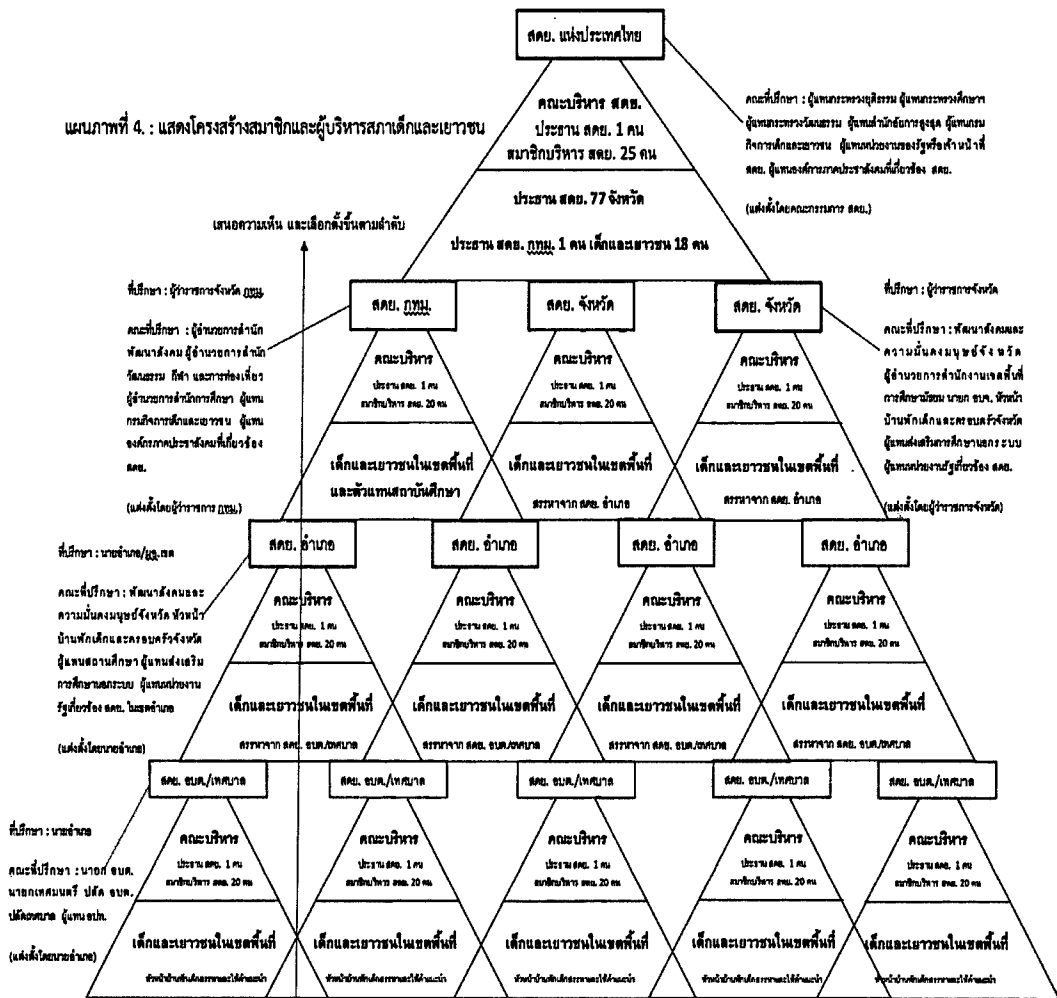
สดย. แห่งประเทศไทย

แผนภาพที่ 4. : แสดงโครงสร้างสมาชิกและผู้บริหารสภาเด็กและเยาวชน

คณะบริหาร สดย.
ประธาน สดย. 1 คน
สมาชิกบริหาร สดย. 25 คน

คณะที่ปรึกษา : ผู้แทนกระทรวงยุติธรรม ผู้แทนกระทรวงศึกษาฯ ผู้แทนกระทรวงวัฒนธรรม ผู้แทนสำนักอัยการสูงสุด ผู้แทนกรมกิจการเด็กและเยาวชน ผู้แทนหน่วยงานของรัฐหรือเจ้าหน้าที่ สดย. ผู้แทนองค์กรภาคประชาสังคมที่เกี่ยวข้อง สดย.

(แต่งตั้งโดยคณะกรรมการ สดย.)

ประธาน สดย. 77 จังหวัด
ประธาน สดย. กทม. 1 คน เด็กและเยาวชน 18 คน

เสนอความเห็น และเลือกตั้งขึ้นตามลำดับ

ที่ปรึกษา : ผู้ว่าราชการจังหวัด กทม.

คณะที่ปรึกษา : ผู้อำนวยการสำนักพัฒนาสังคม ผู้อำนวยการสำนักวัฒนธรรม กีฬา และการท่องเที่ยว ผู้อำนวยการสำนักการศึกษา ผู้แทนกรมกิจการเด็กและเยาวชน ผู้แทนองค์กรภาคประชาสังคมที่เกี่ยวข้อง สดย.

(แต่งตั้งโดยผู้ว่าราชการ กทม.)

สดย. กทม.
คณะบริหาร
ประธาน สดย. 1 คน
สมาชิกบริหาร สดย. 20 คน
เด็กและเยาวชนในเขตพื้นที่และตัวแทนสถาบันศึกษา

สดย. จังหวัด
คณะบริหาร
ประธาน สดย. 1 คน
สมาชิกบริหาร สดย. 20 คน
เด็กและเยาวชนในเขตพื้นที่
สรรหาจาก สดย. อำเภอ

สดย. จังหวัด
คณะบริหาร
ประธาน สดย. 1 คน
สมาชิกบริหาร สดย. 20 คน
เด็กและเยาวชนในเขตพื้นที่
สรรหาจาก สดย. อำเภอ

ที่ปรึกษา : ผู้ว่าราชการจังหวัด

คณะที่ปรึกษา : พัฒนาสังคมและความมั่นคงมนุษย์จังหวัด ผู้อำนวยการสำนักงานเขตพื้นที่การศึกษามัธยม นายก อบจ. หัวหน้าบ้านพักเด็กและครอบครัวจังหวัด ผู้แทนส่งเสริมการศึกษานอกระบบ ผู้แทนหน่วยงานรัฐที่เกี่ยวข้อง สดย.

(แต่งตั้งโดยผู้ว่าราชการจังหวัด)

ที่ปรึกษา : นายอำเภอ/ผู้ว.เขต

คณะที่ปรึกษา : พัฒนาสังคมและความมั่นคงมนุษย์จังหวัด หัวหน้าบ้านพักเด็กและครอบครัวจังหวัด ผู้แทนสถานศึกษา ผู้แทนส่งเสริมการศึกษานอกระบบ ผู้แทนหน่วยงานรัฐที่เกี่ยวข้อง สดย. ในเขตอำเภอ

(แต่งตั้งโดยนายอำเภอ)

สดย. อำเภอ
คณะบริหาร
ประธาน สดย. 1 คน
สมาชิกบริหาร สดย. 20 คน
เด็กและเยาวชนในเขตพื้นที่
สรรหาจาก สดย. อบต./เทศบาล

สดย. อำเภอ
คณะบริหาร
ประธาน สดย. 1 คน
สมาชิกบริหาร สดย. 20 คน
เด็กและเยาวชนในเขตพื้นที่
สรรหาจาก สดย. อบต./เทศบาล

สดย. อำเภอ
คณะบริหาร
ประธาน สดย. 1 คน
สมาชิกบริหาร สดย. 20 คน
เด็กและเยาวชนในเขตพื้นที่
สรรหาจาก สดย. อบต./เทศบาล

สดย. อำเภอ
คณะบริหาร
ประธาน สดย. 1 คน
สมาชิกบริหาร สดย. 20 คน
เด็กและเยาวชนในเขตพื้นที่
สรรหาจาก สดย. อบต./เทศบาล

ที่ปรึกษา : นายอำเภอ

คณะที่ปรึกษา : นายก อบต. นายกเทศมนตรี ปลัด อบต. ปลัดเทศบาล ผู้แทน อปท.

(แต่งตั้งโดยนายอำเภอ)

สดย. อบต./เทศบาล
คณะบริหาร
ประธาน สดย. 1 คน
สมาชิกบริหาร สดย. 20 คน
เด็กและเยาวชนในเขตพื้นที่
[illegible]

สดย. อบต./เทศบาล
คณะบริหาร
ประธาน สดย. 1 คน
สมาชิกบริหาร สดย. 20 คน
เด็กและเยาวชนในเขตพื้นที่
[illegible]

สดย. อบต./เทศบาล
คณะบริหาร
ประธาน สดย. 1 คน
สมาชิกบริหาร สดย. 20 คน
เด็กและเยาวชนในเขตพื้นที่
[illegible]

สดย. อบต./เทศบาล
คณะบริหาร
ประธาน สดย. 1 คน
สมาชิกบริหาร สดย. 20 คน
เด็กและเยาวชนในเขตพื้นที่
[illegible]

สดย. อบต./เทศบาล
คณะบริหาร
ประธาน สดย. 1 คน
สมาชิกบริหาร สดย. 20 คน
เด็กและเยาวชนในเขตพื้นที่
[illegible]